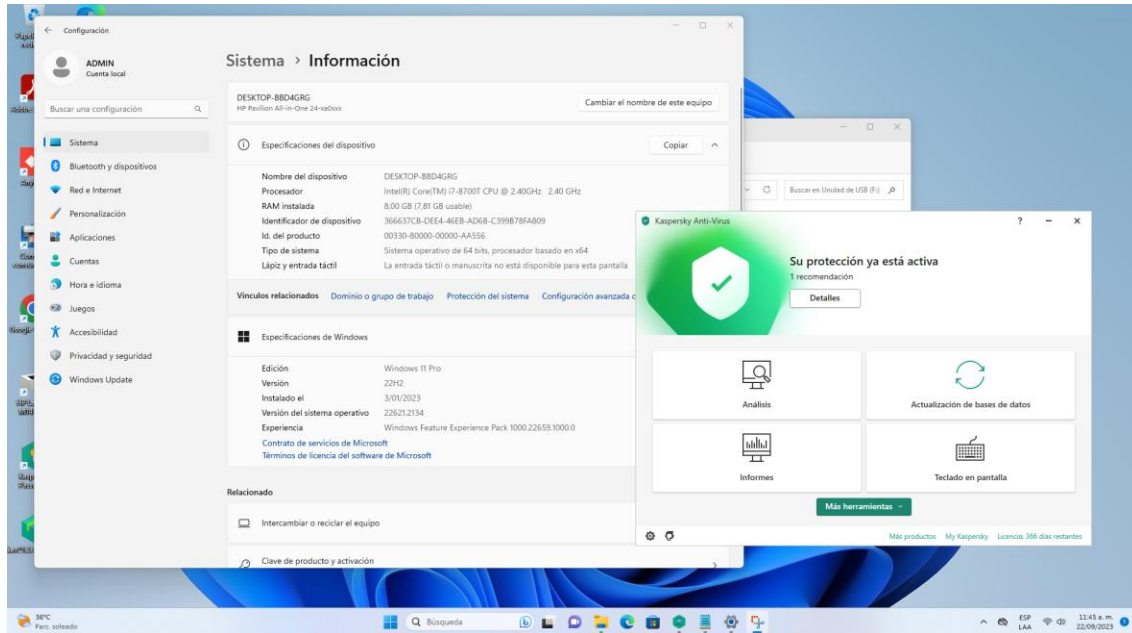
Configuración

ADMIN
Cuenta local

Buscar una configuración

Sistema
Bluetooth y dispositivos
Red e Internet
Personalización
Aplicaciones
Cuentas
Hora e idioma
Juegos
Accesibilidad
Privacidad y seguridad
Windows Update

Sistema > Información

DESKTOP-BBD4GRG
HP Pavilion All-in-One 24-xa0xxx
Cambiar el nombre de este equipo

Especificaciones del dispositivo
Copiar

| | |
|---|---|
| Nombre del dispositivo | DESKTOP-BBD4GRG |
| Procesador | Intel(R) Core(TM) i7-8700T CPU @ 2.40GHz 2.40 GHz |
| RAM instalada | 8,00 GB (7,81 GB usable) |
| Identificador de dispositivo | 366637CB-DEE4-46EB-AD6B-C399B78FA809 |
| Id. del producto | 00330-80000-00000-AA556 |
| Tipo de sistema | Sistema operativo de 64 bits, procesador basado en x64 |
| Lápiz y entrada táctil | La entrada táctil o manuscrita no está disponible para esta pantalla |

Vínculos relacionados Dominio o grupo de trabajo Protección del sistema Configuración avanzada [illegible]

Especificaciones de Windows

| | |
|---|---|
| Edición | Windows 11 Pro |
| Versión | 22H2 |
| Instalado el | 3/01/2023 |
| Versión del sistema operativo | 22621.2134 |
| Experiencia | Windows Feature Experience Pack 1000.22659.1000.0 |

Contrato de servicios de Microsoft
Términos de licencia del software de Microsoft

Relacionado
Intercambiar o reciclar el equipo
Clave de producto y activación

Buscar en Unidad de USB (F:)

Kaspersky Anti-Virus
Su protección ya está activa
1 recomendación
Detalles
Análisis
Actualización de bases de datos
Informes
Teclado en pantalla
Más herramientas
Más productos My Kaspersky Licencia: 366 días restantes

36°C
Parc. soleado
Búsqueda
ESP LAA
11:45 a. m.
22/09/2023